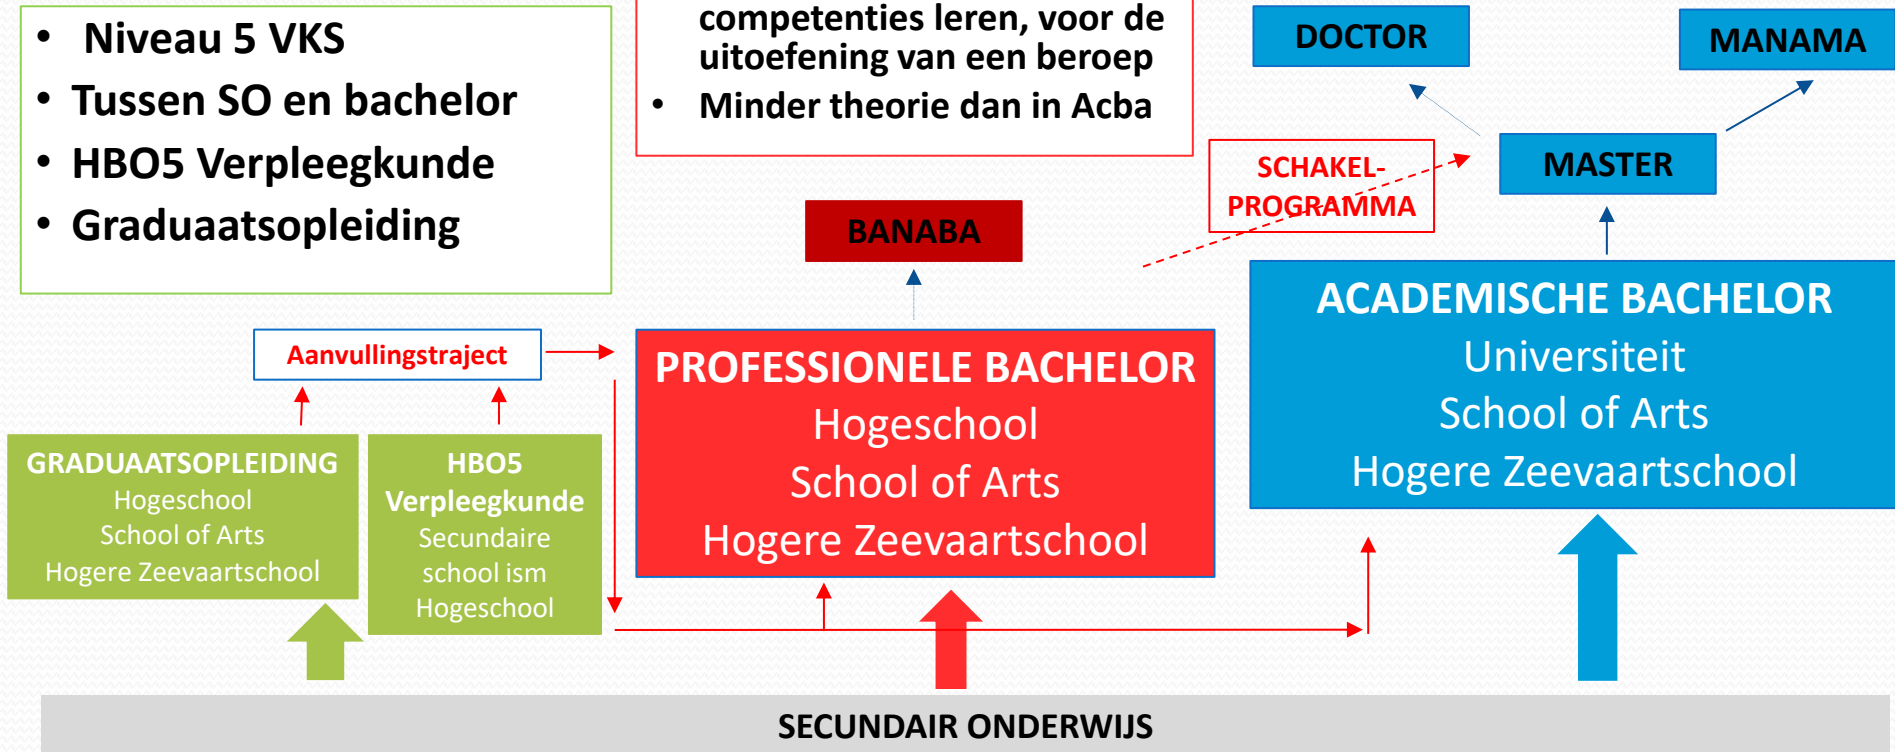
- Niveau 5 VKS
- Tussen SO en bachelor
- HBO5 Verpleegkunde
- Graduaatsopleiding

competenties leren, voor de uitoefening van een beroep
- Minder theorie dan in Acba

DOCTOR

MANAMA

SCHAKEL-PROGRAMMA

MASTER

BANABA

ACADEMISCHE BACHELOR
Universiteit
School of Arts
Hogere Zeevaartschool

Aanvullingstraject

PROFESSIONELE BACHELOR
Hogeschool
School of Arts
Hogere Zeevaartschool

GRADUAATSOPLEIDING
Hogeschool
School of Arts
Hogere Zeevaartschool

HBO5
Verpleegkunde
Secundaire school ism
Hogeschool

SECUNDAIR ONDERWIJS